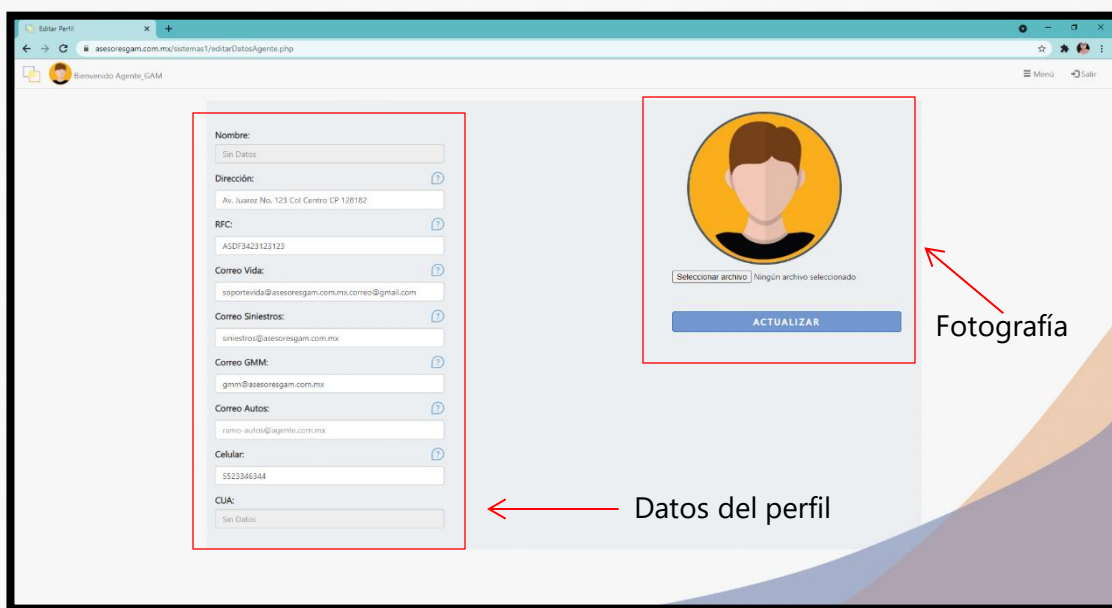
Editar Perfil
asesoresgam.com.mx/sistemas1/editarDatosAgente.php
Bienvenido Agente_GAM
Menú Salir

Nombre:
Sin Datos
Dirección:
Av. Juarez No. 123 Col Centro CP 128182
RFC:
ASDF3423123123
Correo Vida:
soportevida@asesoresgam.com.mx.correo@gmail.com
Correo Siniestros:
siniestros@asesoresgam.com.mx
Correo GMM:
gmm@asesoresgam.com.mx
Correo Autos:
ramo-autos@agente.com.mx
Celular:
5523346344
CUA:
Sin Datos

Seleccionar archivo Ningún archivo seleccionado
ACTUALIZAR

Fotografía

Datos del perfil